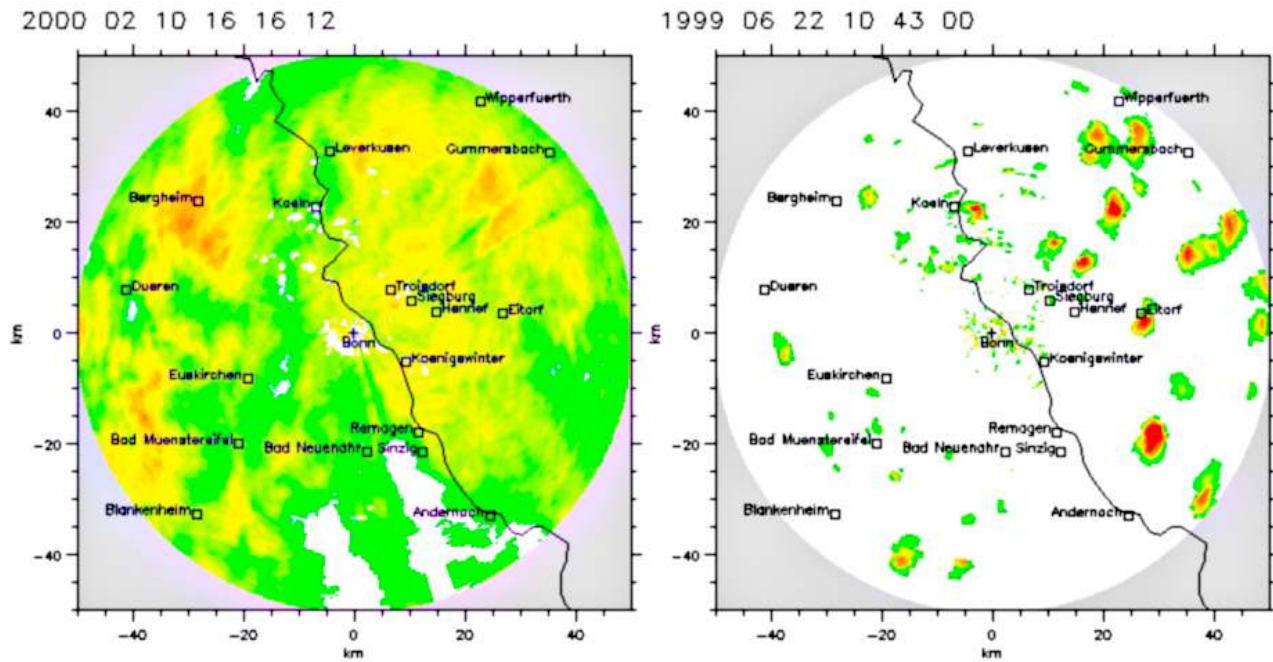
2000 02 10 16 16 12

40
20
0
-20
-40
km
-40 -20 0 20 40
km

Wipperfuerth
Leverkusen
Gummersbach
Bergheim
Koeln
Dueren
Troisdorf
Siegburg
Hennef
Eitorf
Bonn
Koenigswinter
Euskirchen
Remagen
Bad Muenstereifel
Bad Neuenahr
Sinzig
Blankenheim
Andernach

1999 06 22 10 43 00

40
20
0
-20
-40
km
-40 -20 0 20 40
km

Wipperfuerth
Leverkusen
Gummersbach
Bergheim
Koeln
Dueren
Troisdorf
Siegburg
Hennef
Eitorf
Bonn
Koenigswinter
Euskirchen
Remagen
Bad Muenstereifel
Bad Neuenahr
Sinzig
Blankenheim
Andernach